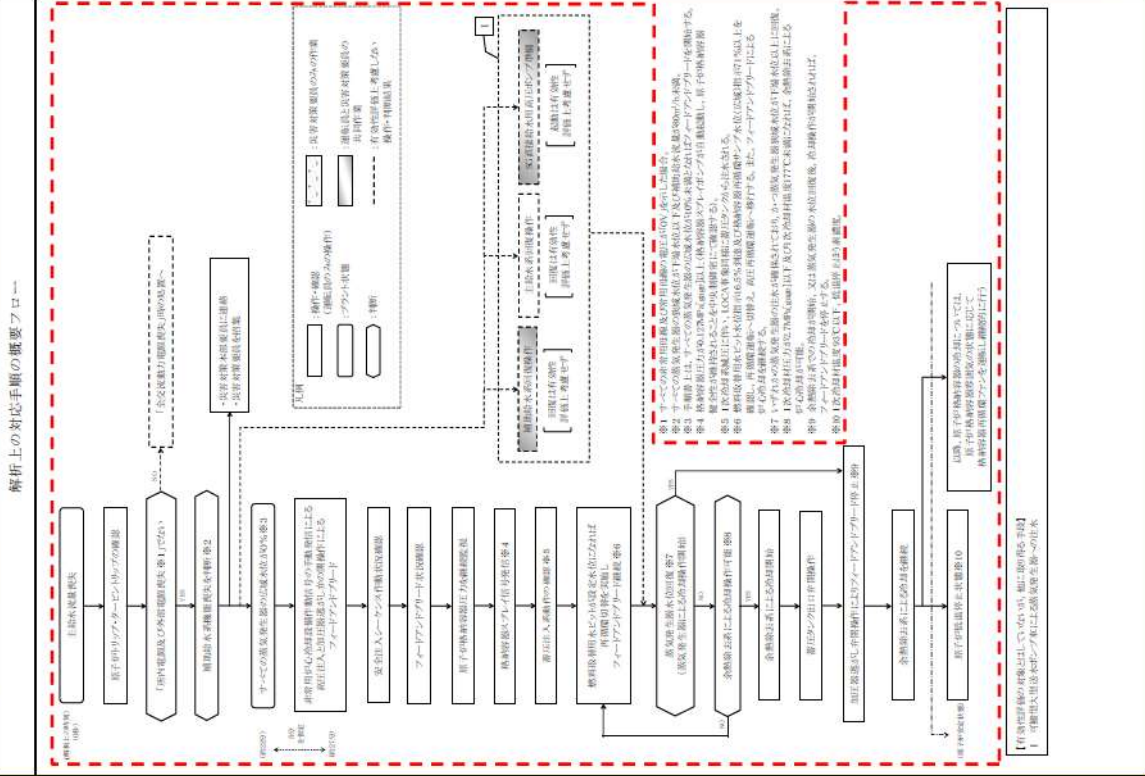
解析上の対応手順の概要フロー

主給水流量喪失

原子炉トリップ・タービントリップの確認

「所内電源及び外部電源喪失※1」でない

補助給水系機能喪失を判断※2

すべての蒸気発生器の広域水位0%※3

非常用炉心冷却設備作動信号の手動発信による高圧注入ポンプ起動、加圧器逃がし弁の開操作による
フィードアンドブリード

安全注入シーケンス作動状況確認

フィードアンドブリード状況確認

原子炉格納容器圧力抑制状態

格納容器スプレイ自動作動※4

蓄圧注入系作動※5

燃料取替用水ピット水位低信号による再循環切替 ※6
フィードアンドブリード継続

蒸気発生器水位回復 ※7
（蒸気発生器による冷却確保の準備）

余熱除去系による冷却操作可能 ※8

余熱除去系による冷却開始

蓄圧タンク出口弁閉操作

加圧器逃がし弁閉操作によりフィードアンドブリード停止 ※9

余熱除去系による冷却継続

原子炉低温停止状態 ※10

「全交流動力電源喪失」時の処置へ

・災害対策本部要員に連絡
・災害対策要員を招集

凡例
：操作・確認（運転員のみの操作）
：プラント状態
：判断
：災害対策要員のみの作業
：運転員と災害対策要員の共同作業
：有効性評価上考慮しない操作・判断結果

補助給水系回復操作
回復は有効性評価上考慮せず

主給水系回復操作
回復は有効性評価上考慮せず

SG直接給水用高圧ポンプ準備
起動は有効性評価上考慮せず

I

※1 すべての非常用母線及び常用母線の電圧が0Vを示した場合。
※2 すべての蒸気発生器の狭域水位が下限水位以下及び補助給水流量が80m³/h未満。
※3 手順書上は、すべての蒸気発生器の広域水位が0%未満となればフィードアンドブリードを開始する。
※4 格納容器圧力が0.127MPa[gage]以上（格納容器スプレイポンプの自動起動）。原子炉格納容器健全性確保のため起動するポンプを監視する。
※5 1次冷却材圧力が低下し、LOCA事象同様に蓄圧タンクから注水される。
※6 燃料取替用水ピット水位が16.5%到達及び格納容器再循環サンプ水位が広域水位計71%以上を確認し、再循環運転へ切替え、高圧再循環運転へ移行する。また、フィードアンドブリードによる炉心冷却を継続する。
※7 いずれかの蒸気発生器の注水が確保されれば、かつ蒸気発生器狭域水位が下限水位以上に回復、1次冷却材圧力が2.7MPa[gage]以下及び1次冷却材温度177℃未満になれば、余熱除去系による冷却が可能。
※8 余熱除去系での冷却が可能、又は蒸気発生器の水位回復後、冷却操作の準備ができれば、フィードアンドブリードを停止する。
※9 1次冷却材温度93℃以下、低温停止状態。

以降、原子炉格納容器の冷却については、原子炉格納容器内の状況に応じて格納容器再循環ファンを活用した冷却を行う

【有効性評価の対象としていないが、他に取り得る手段】
I 可搬型大容量送水ポンプ車による蒸気発生器への注水